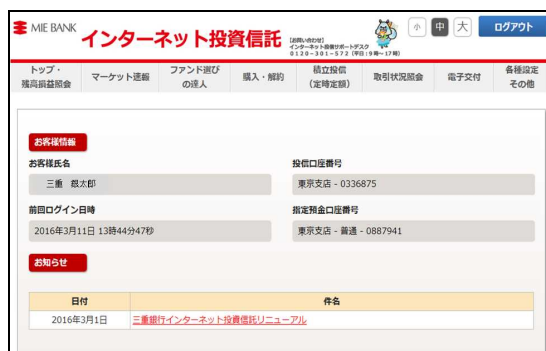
MIE BANK インターネット投資信託 【お問い合わせ】 インターネット投資信託サポートデスク 0120−301−572（平日：9時〜17時）

小 中 大 ログアウト

トップ・残高損益照会 | マーケット速報 | ファンド選びの達人 | 購入・解約 | 積立投信（定時定額） | 取引状況照会 | 電子交付 | 各種設定その他

お客様情報

お客様氏名

三重 銀太郎

投信口座番号

東京支店 - 0336875

前回ログイン日時

2016年3月11日 13時44分47秒

指定預金口座番号

東京支店 - 普通 - 0887941

お知らせ

| 日付 | 件名 |
|---|---|
| 2016年3月1日 | 三重銀行インターネット投資信託リニューアル |